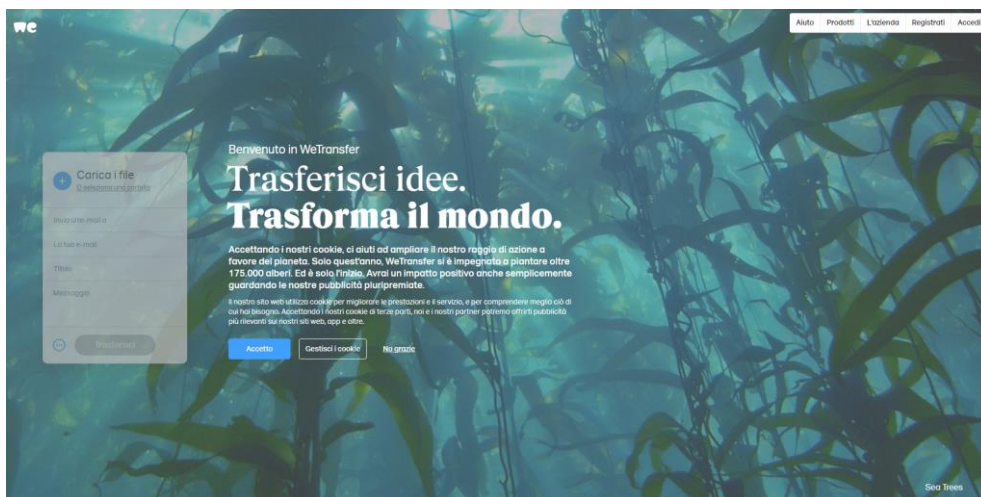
we

Aiuto Prodotti L'azienda Registrati Accedi

Carica i file
O seleziona una cartella

Invia una mail a

La tua e-mail

Titolo

Messaggio

Trasferisci

Benvenuto in WeTransfer

Trasferisci idee.
Trasforma il mondo.

Accettando i nostri cookie, ci aiuti ad ampliare il nostro raggio di azione a favore del pianeta. Solo quest'anno, WeTransfer si è impegnato a piantare oltre 175.000 alberi. Ed è solo l'inizio. Avrai un impatto positivo anche semplicemente guardando le nostre pubblicità pluripremiate.

Il nostro sito web utilizza cookie per migliorare le prestazioni e il servizio, e per comprendere meglio ciò di cui hai bisogno. Accettando i nostri cookie di terze parti, noi e i nostri partner potremo offrirti pubblicità più rilevanti sui nostri siti web, app e oltre.

Accetto Gestisci i cookie No grazie

Sea Trees